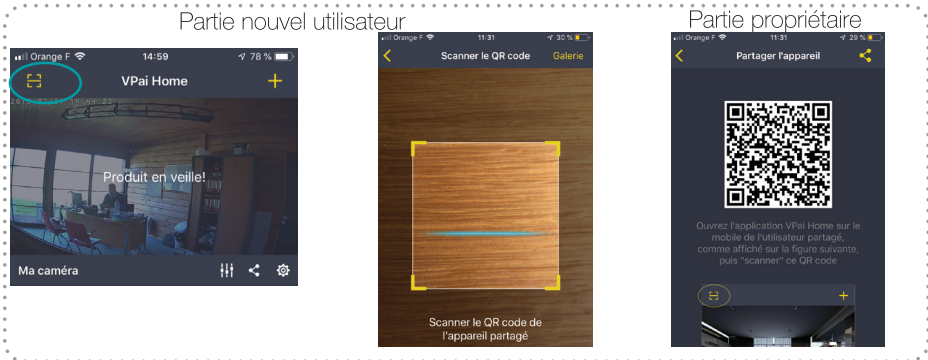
Partie nouvel utilisateur

Partie propriétaire

Orange F 14:59 78 %

VPai Home

Produit en veille!

Ma caméra

Orange F 11:31 30 %

Scanner le QR code

Galerie

Scanner le QR code de l'appareil partagé

Orange F 11:31 29 %

Partager l'appareil

Ouvrez l'application VPai Home sur le mobile de l'utilisateur partagé, comme affiché sur la figure suivante, puis "scanner" ce QR code